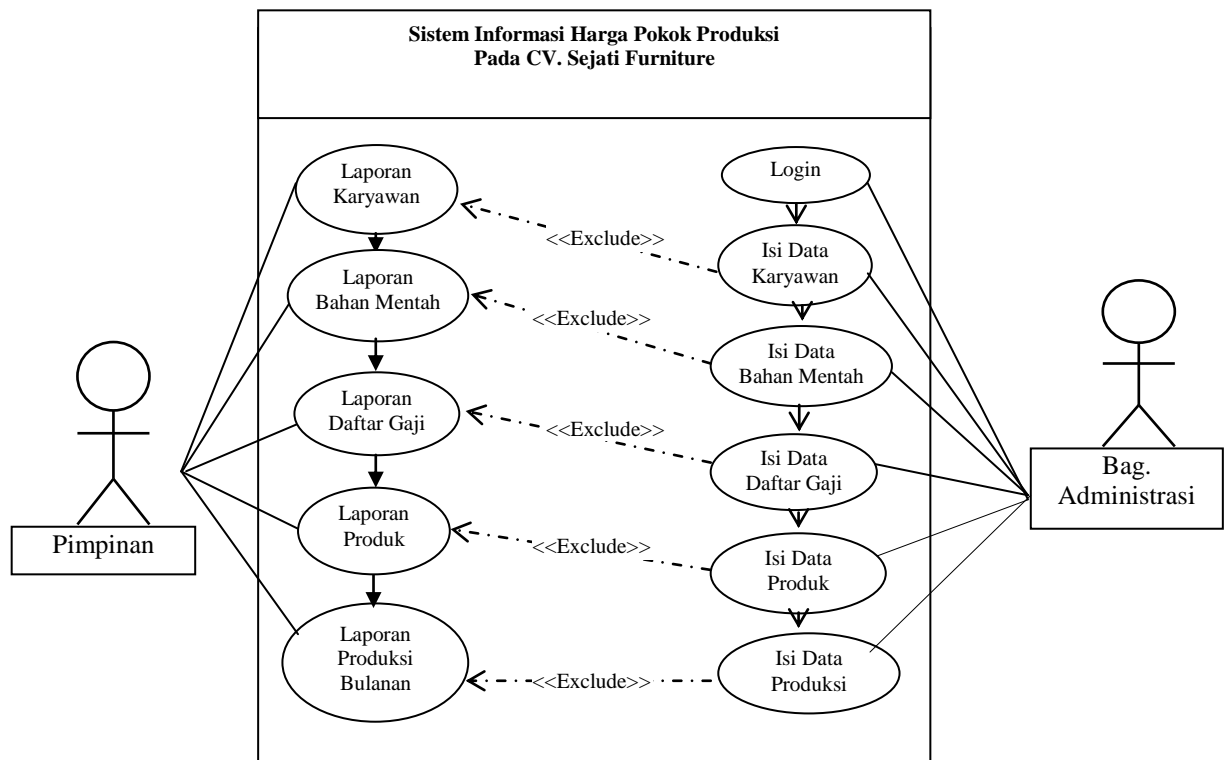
Sistem Informasi Harga Pokok Produksi
Pada CV. Sejati Furniture

Laporan Karyawan

Laporan Bahan Mentah

Laporan Daftar Gaji

Laporan Produk

Laporan Produksi Bulanan

Login

Isi Data Karyawan

Isi Data Bahan Mentah

Isi Data Daftar Gaji

Isi Data Produk

Isi Data Produksi

<<Exclude>>

<<Exclude>>

<<Exclude>>

<<Exclude>>

<<Exclude>>

Pimpinan

Bag. Administrasi